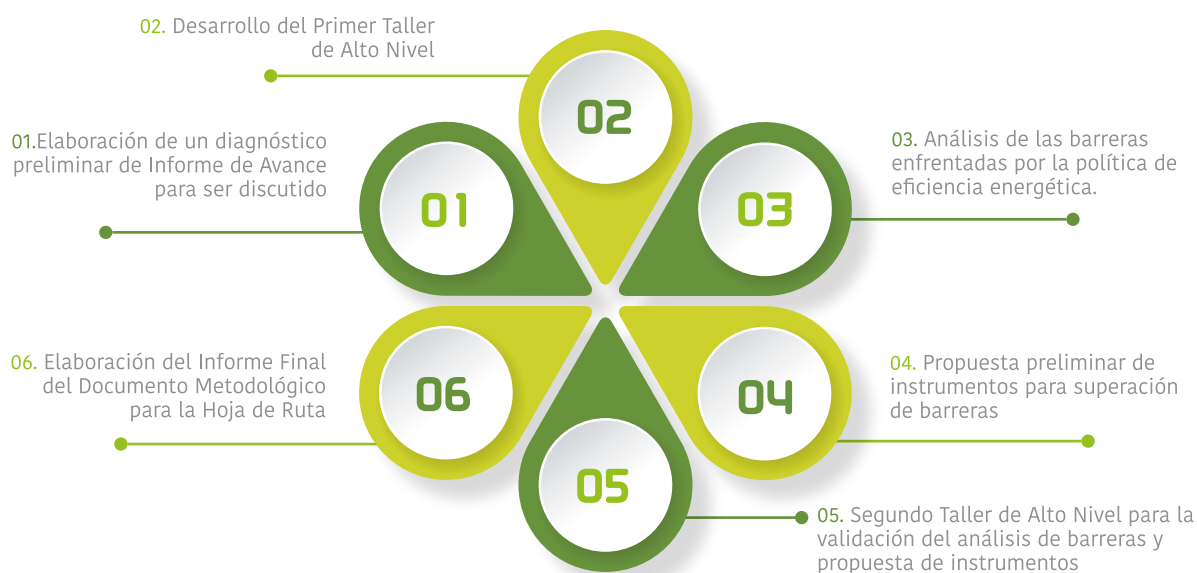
02. Desarrollo del Primer Taller de Alto Nivel

02

01.Elaboración de un diagnóstico preliminar de Informe de Avance para ser discutido

01

03. Análisis de las barreras enfrentadas por la política de eficiencia energética.

03

06. Elaboración del Informe Final del Documento Metodológico para la Hoja de Ruta

06

04. Propuesta preliminar de instrumentos para superación de barreras

04

05

05. Segundo Taller de Alto Nivel para la validación del análisis de barreras y propuesta de instrumentos